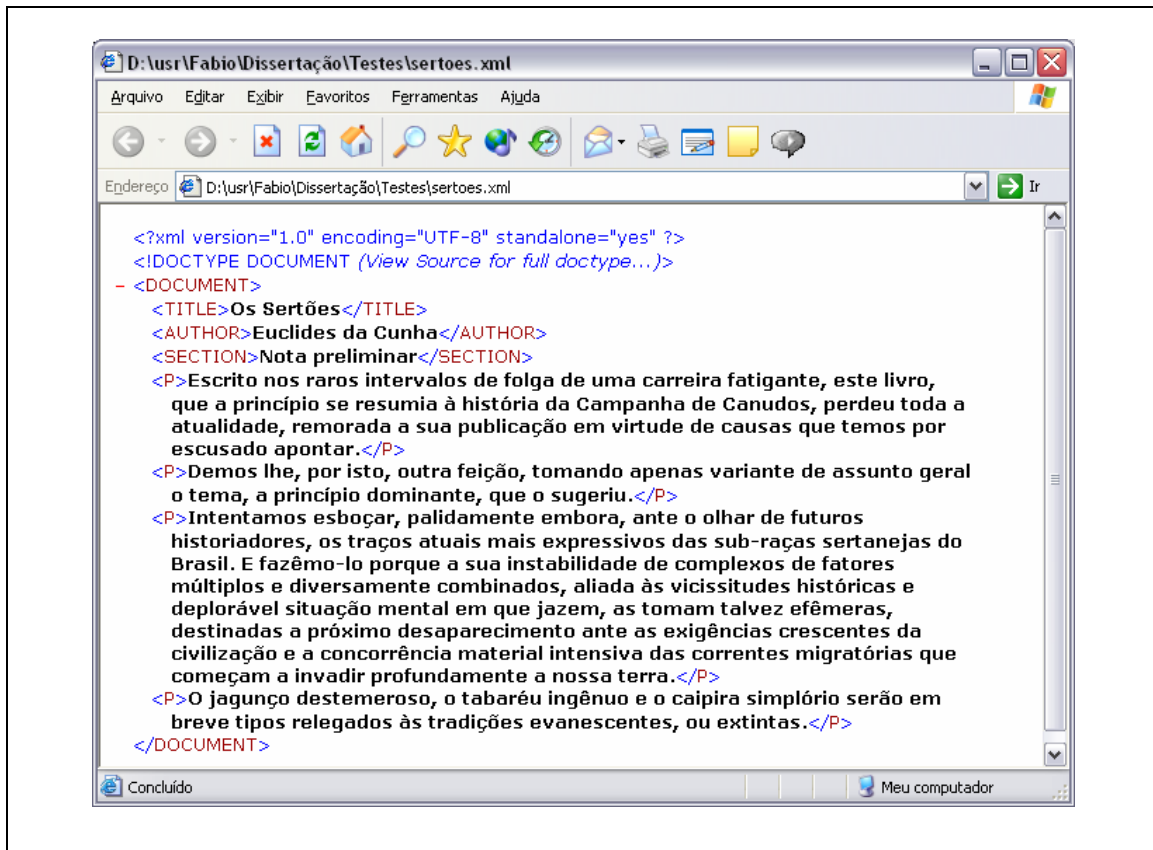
D:\usr\Fabio\Dissertação\Testes\sertoes.xml

Arquivo Editar Exibir Favoritos Ferramentas Ajuda

Endereço D:\usr\Fabio\Dissertação\Testes\sertoes.xml Ir

<?xml version="1.0" encoding="UTF-8" standalone="yes" ?>
<!DOCTYPE DOCUMENT (View Source for full doctype...)>
- <DOCUMENT>
<TITLE>Os Sertões</TITLE>
<AUTHOR>Euclides da Cunha</AUTHOR>
<SECTION>Nota preliminar</SECTION>
<P>Escrito nos raros intervalos de folga de uma carreira fatigante, este livro, que a princípio se resumia à história da Campanha de Canudos, perdeu toda a atualidade, remorada a sua publicação em virtude de causas que temos por escusado apontar.</P>
<P>Demos lhe, por isto, outra feição, tomando apenas variante de assunto geral o tema, a princípio dominante, que o sugeriu.</P>
<P>Intentamos esboçar, palidamente embora, ante o olhar de futuros historiadores, os traços atuais mais expressivos das sub-raças sertanejas do Brasil. E fazêmo-lo porque a sua instabilidade de complexos de fatores múltiplos e diversamente combinados, aliada às vicissitudes históricas e deplorável situação mental em que jazem, as tomam talvez efêmeras, destinadas a próximo desaparecimento ante as exigências crescentes da civilização e a concorrência material intensiva das correntes migratórias que começam a invadir profundamente a nossa terra.</P>
<P>O jagunço destemeroso, o tabaréu ingênuo e o caipira simplório serão em breve tipos relegados às tradições evanescentes, ou extintas.</P>
</DOCUMENT>

Concluído
Meu computador